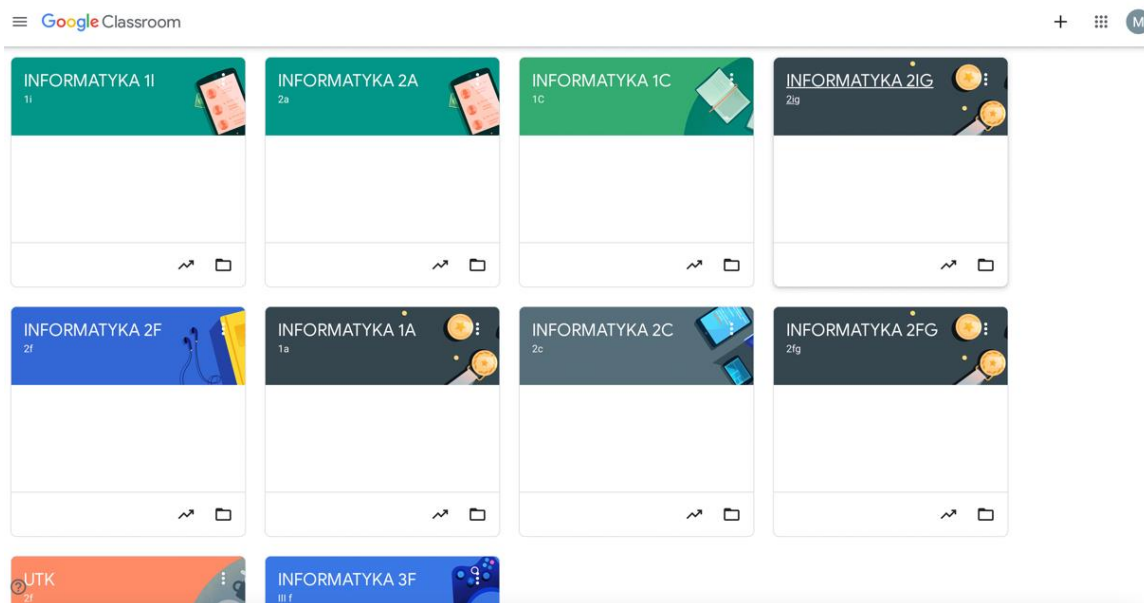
Google Classroom

M

INFORMATYKA 1I
1i

INFORMATYKA 2A
2a

INFORMATYKA 1C
1C

INFORMATYKA 2IG
2ig

INFORMATYKA 2F
2f

INFORMATYKA 1A
1a

INFORMATYKA 2C
2c

INFORMATYKA 2FG
2fg

UTK
2f

INFORMATYKA 3F
III f